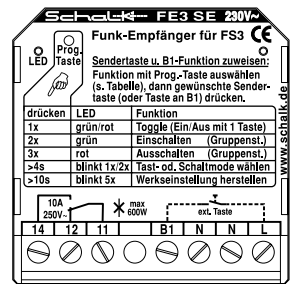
Schalk FE3 SE 230V~

LED

Prog. Taste

Funk-Empfänger für FS3 CE

Sendertaste u. B1-Funktion zuweisen:
Funktion mit Prog.-Taste auswählen (s. Tabelle), dann gewünschte Sendertaste (oder Taste an B1) drücken.

| drücken | LED | Funktion |
|---|---|---|
| 1x | grün/rot | Toggle (Ein/Aus mit 1 Taste) |
| 2x | grün | Einschalten (Gruppenst.) |
| 3x | rot | Ausschalten (Gruppenst.) |
| >4s | blinkt 1x/2x | Tast- od. Schaltmode wählen |
| >10s | blinkt 5x | Werkseinstellung herstellen |

www.schalk.de

10A 250V~

max 600W

ext. Taste

14 12 11 B1 N N L